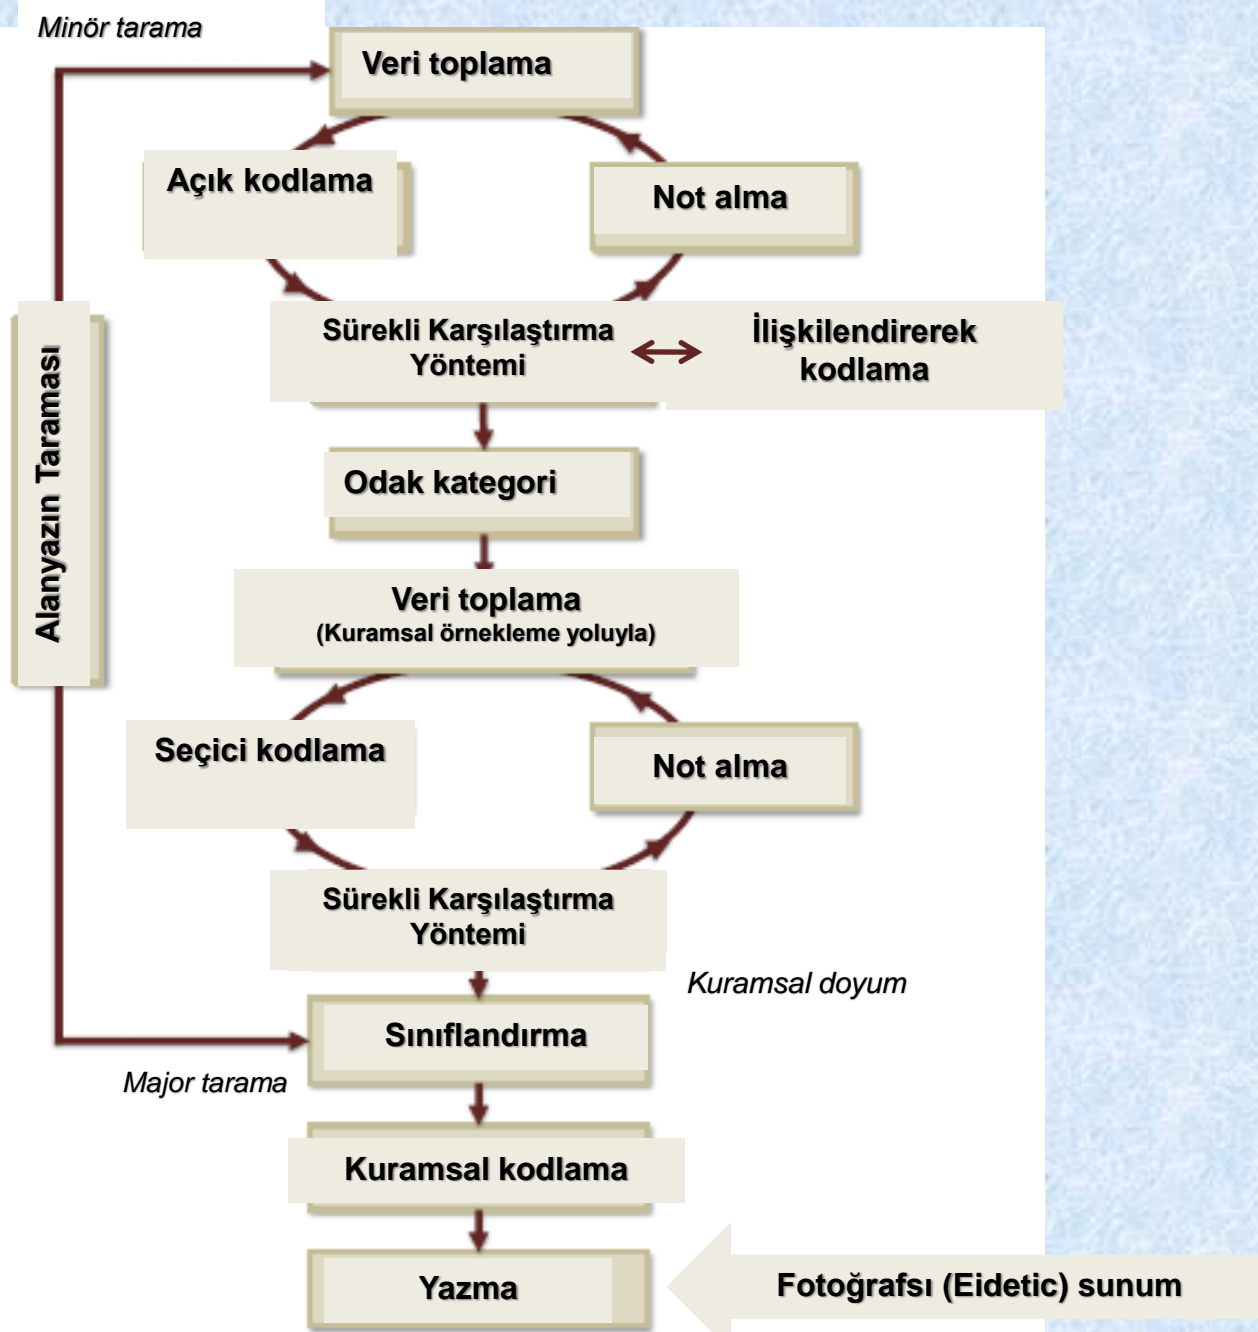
Minör tarama

Veri toplama

Açık kodlama

Not alma

Sürekli Karşılaştırma Yöntemi

İlişkilendirerek kodlama

Alanyazın Taraması

Odak kategori

Veri toplama
(Kuramsal örnekleme yoluyla)

Seçici kodlama

Not alma

Sürekli Karşılaştırma Yöntemi

Kuramsal doyum

Sınıflandırma

Major tarama

Kuramsal kodlama

Yazma

Fotoğrafsı (Eidetic) sunum